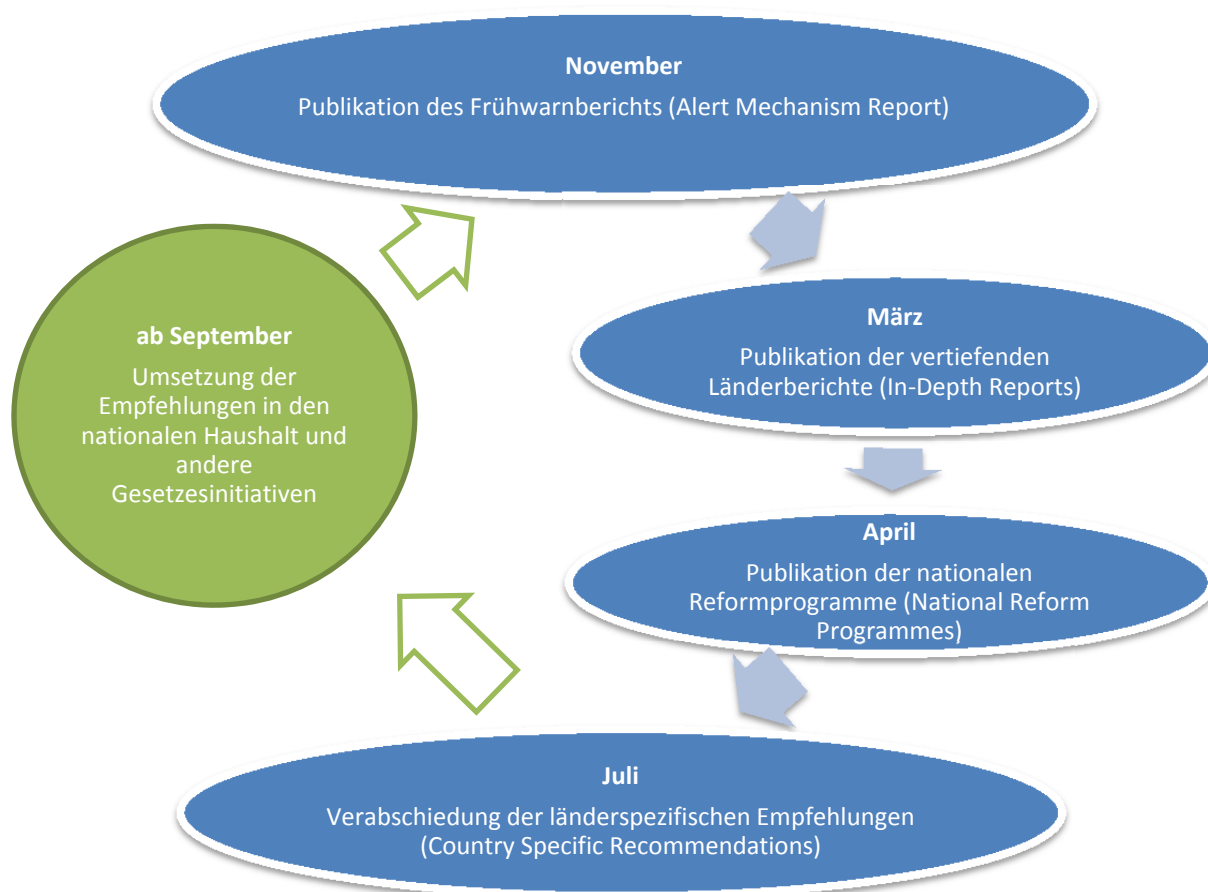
November

Publikation des Frühwarnberichts (Alert Mechanism Report)

März

Publikation der vertiefenden Länderberichte (In-Depth Reports)

April

Publikation der nationalen Reformprogramme (National Reform Programmes)

Juli

Verabschiedung der länderspezifischen Empfehlungen (Country Specific Recommendations)

ab September

Umsetzung der Empfehlungen in den nationalen Haushalt und andere Gesetzesinitiativen